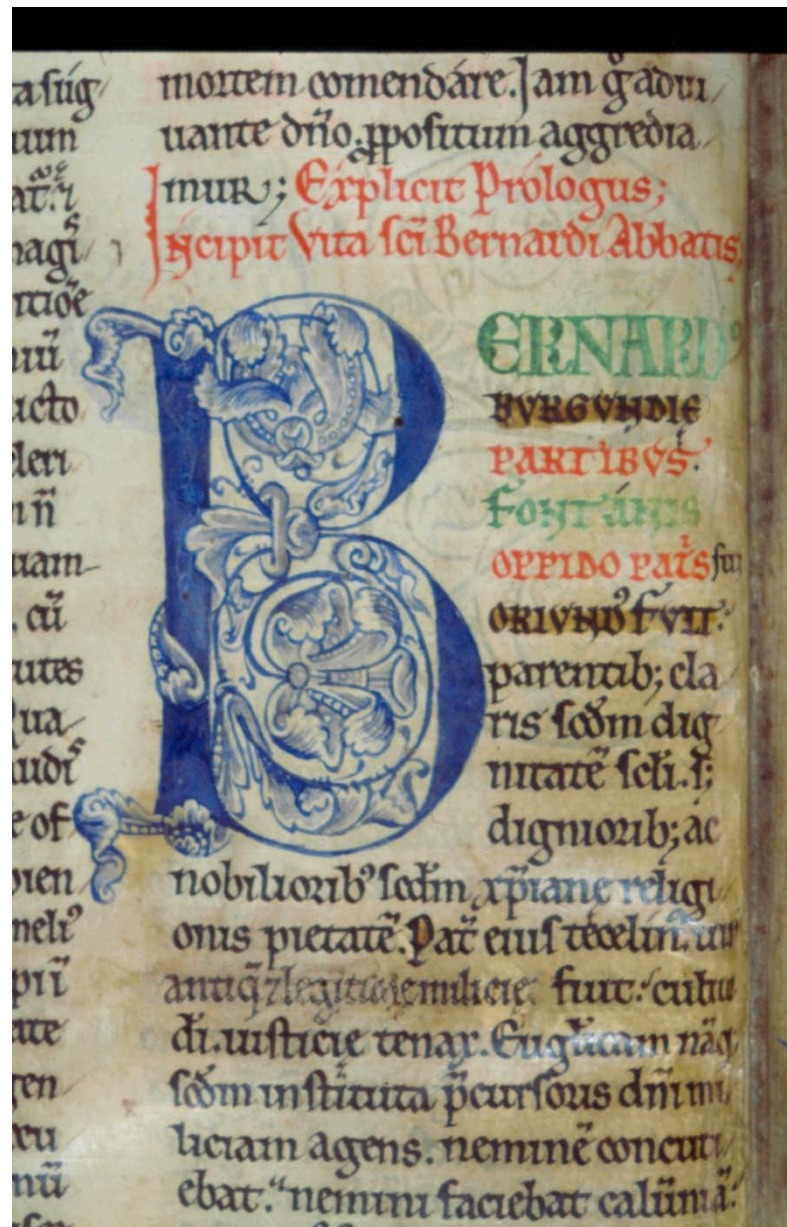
a sug
uum
at. i
nagi
ntioe
nuu
ucto
lerı
n ñ
uam-
. cū
utes
ua
udi
e of
pien
neli
pi ĩ
ate
gen
xu
nū

mortem comendare. Iam g adiu uante dño. ppositum aggredia mur; Explicit Prologus; Incipit Vita sci Bernardi Abbatis;

B ERNARD
BVRGVNDIE
PARTIBVS.
FONTANIS
OPPIDO PATS fui
ORIVNDVS FVIT.
parentib; cla ris sedm dig nitate sedi. s; dignioribus; ac nobilioribus sedm xpiane religionis pietate. Pat eius tecelin. uir antiq 7 legitime militie. fuit. cultu di. iusticie tenax. Euglicam nāq sedm instituta pcursoris dñi mi liciam agens. nemine concuti ebat. nemini faciebat calūma.